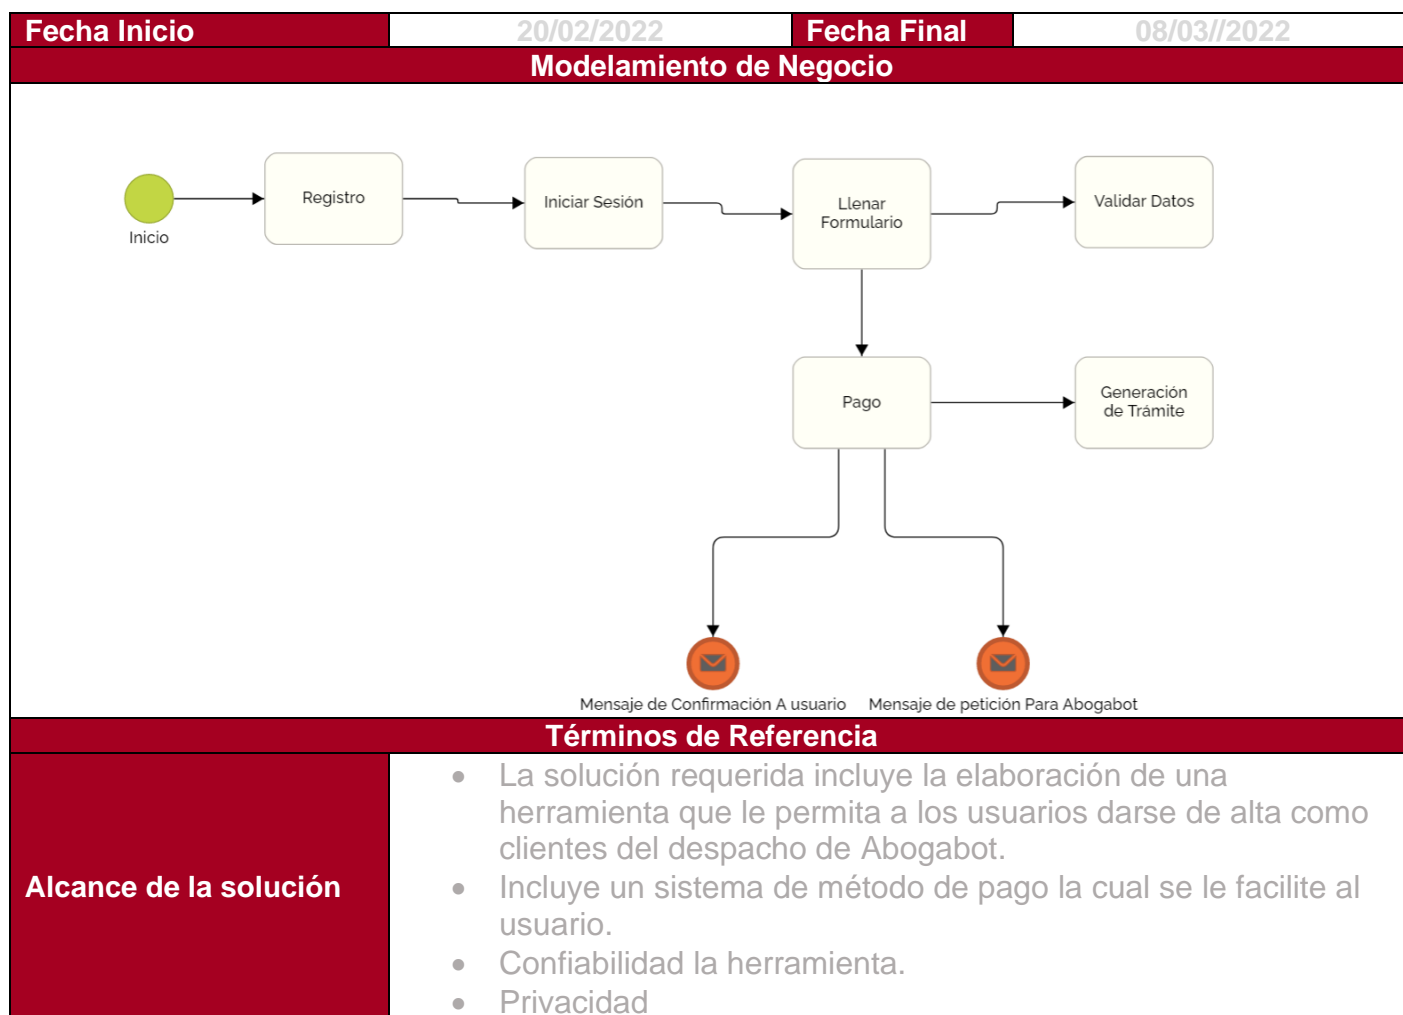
| Fecha Inicio | 20/02/2022 | Fecha Final | 08/03//2022 |
|---|---|---|---|

Modelamiento de Negocio

Inicio

Registro

Iniciar Sesión

Llenar Formulario

Validar Datos

Pago

Generación de Trámite

Mensaje de Confirmación A usuario

Mensaje de petición Para Abogabot

Términos de Referencia

| Alcance de la solución | • La solución requerida incluye la elaboración de una herramienta que le permita a los usuarios darse de alta como clientes del despacho de Abogabot.<br>• Incluye un sistema de método de pago la cual se le facilite al usuario.<br>• Confiabilidad la herramienta.<br>• Privacidad |
|---|---|